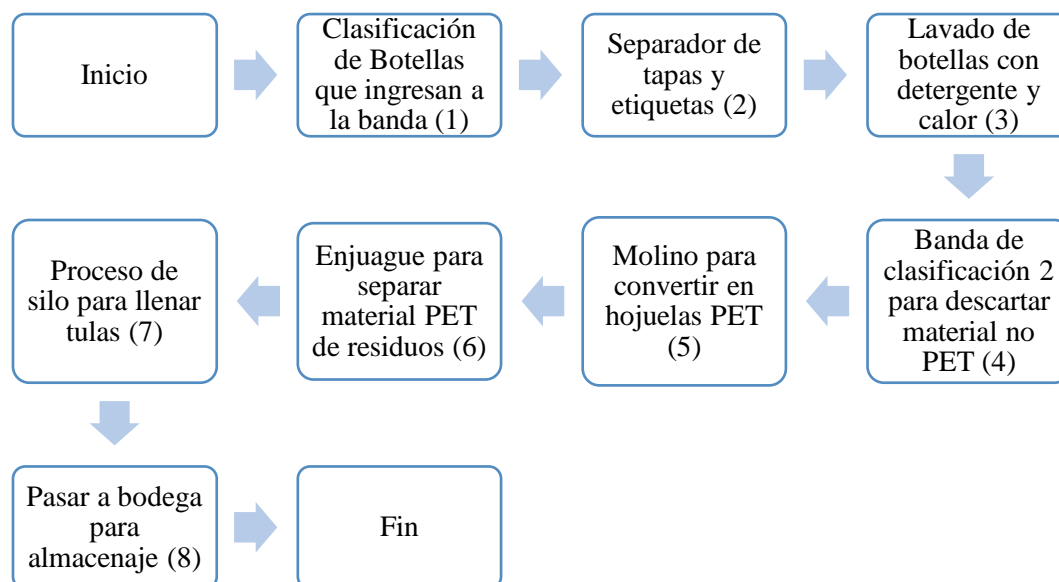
Inicio

Clasificación de Botellas que ingresan a la banda (1)

Separador de tapas y etiquetas (2)

Lavado de botellas con detergente y calor (3)

Banda de clasificación 2 para descartar material no PET (4)

Molino para convertir en hojuelas PET (5)

Enjuague para separar material PET de residuos (6)

Proceso de silo para llenar tulas (7)

Pasar a bodega para almacenaje (8)

Fin